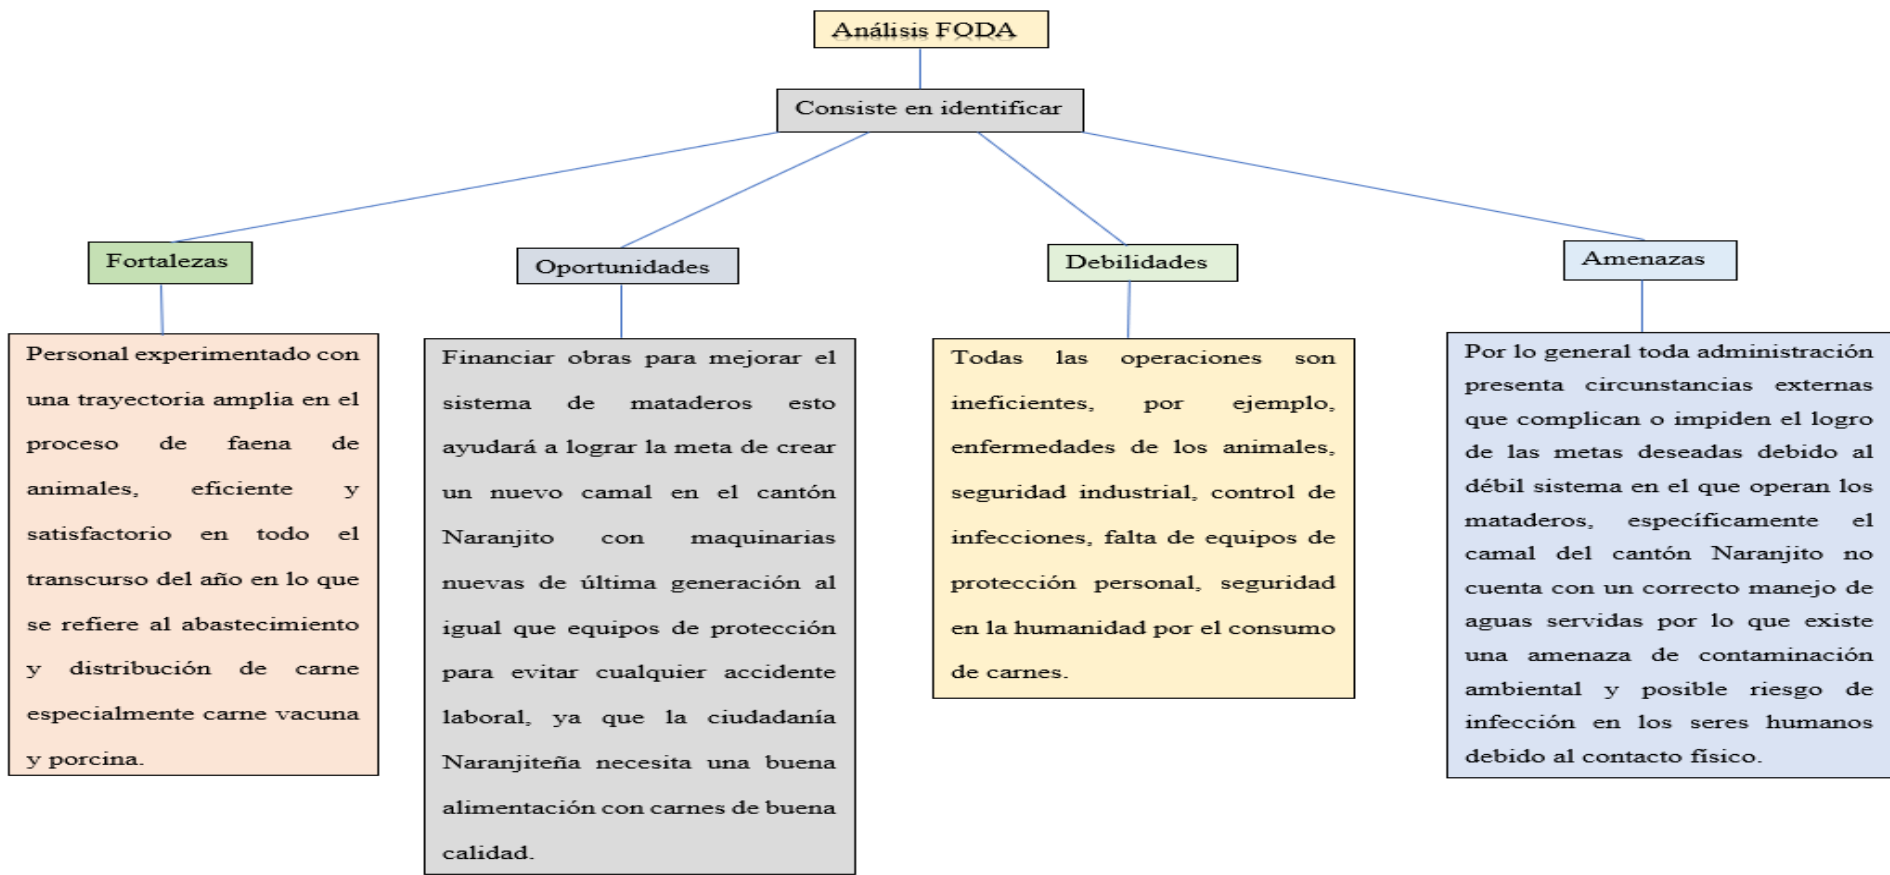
Análisis FODA

Consiste en identificar

Fortalezas

Oportunidades

Debilidades

Amenazas

Personal experimentado con una trayectoria amplia en el proceso de faena de animales, eficiente y satisfactorio en todo el transcurso del año en lo que se refiere al abastecimiento y distribución de carne especialmente carne vacuna y porcina.

Financiar obras para mejorar el sistema de mataderos esto ayudará a lograr la meta de crear un nuevo camal en el cantón Naranjito con maquinarias nuevas de última generación al igual que equipos de protección para evitar cualquier accidente laboral, ya que la ciudadanía Naranjiteña necesita una buena alimentación con carnes de buena calidad.

Todas las operaciones son ineficientes, por ejemplo, enfermedades de los animales, seguridad industrial, control de infecciones, falta de equipos de protección personal, seguridad en la humanidad por el consumo de carnes.

Por lo general toda administración presenta circunstancias externas que complican o impiden el logro de las metas deseadas debido al débil sistema en el que operan los mataderos, específicamente el camal del cantón Naranjito no cuenta con un correcto manejo de aguas servidas por lo que existe una amenaza de contaminación ambiental y posible riesgo de infección en los seres humanos debido al contacto físico.